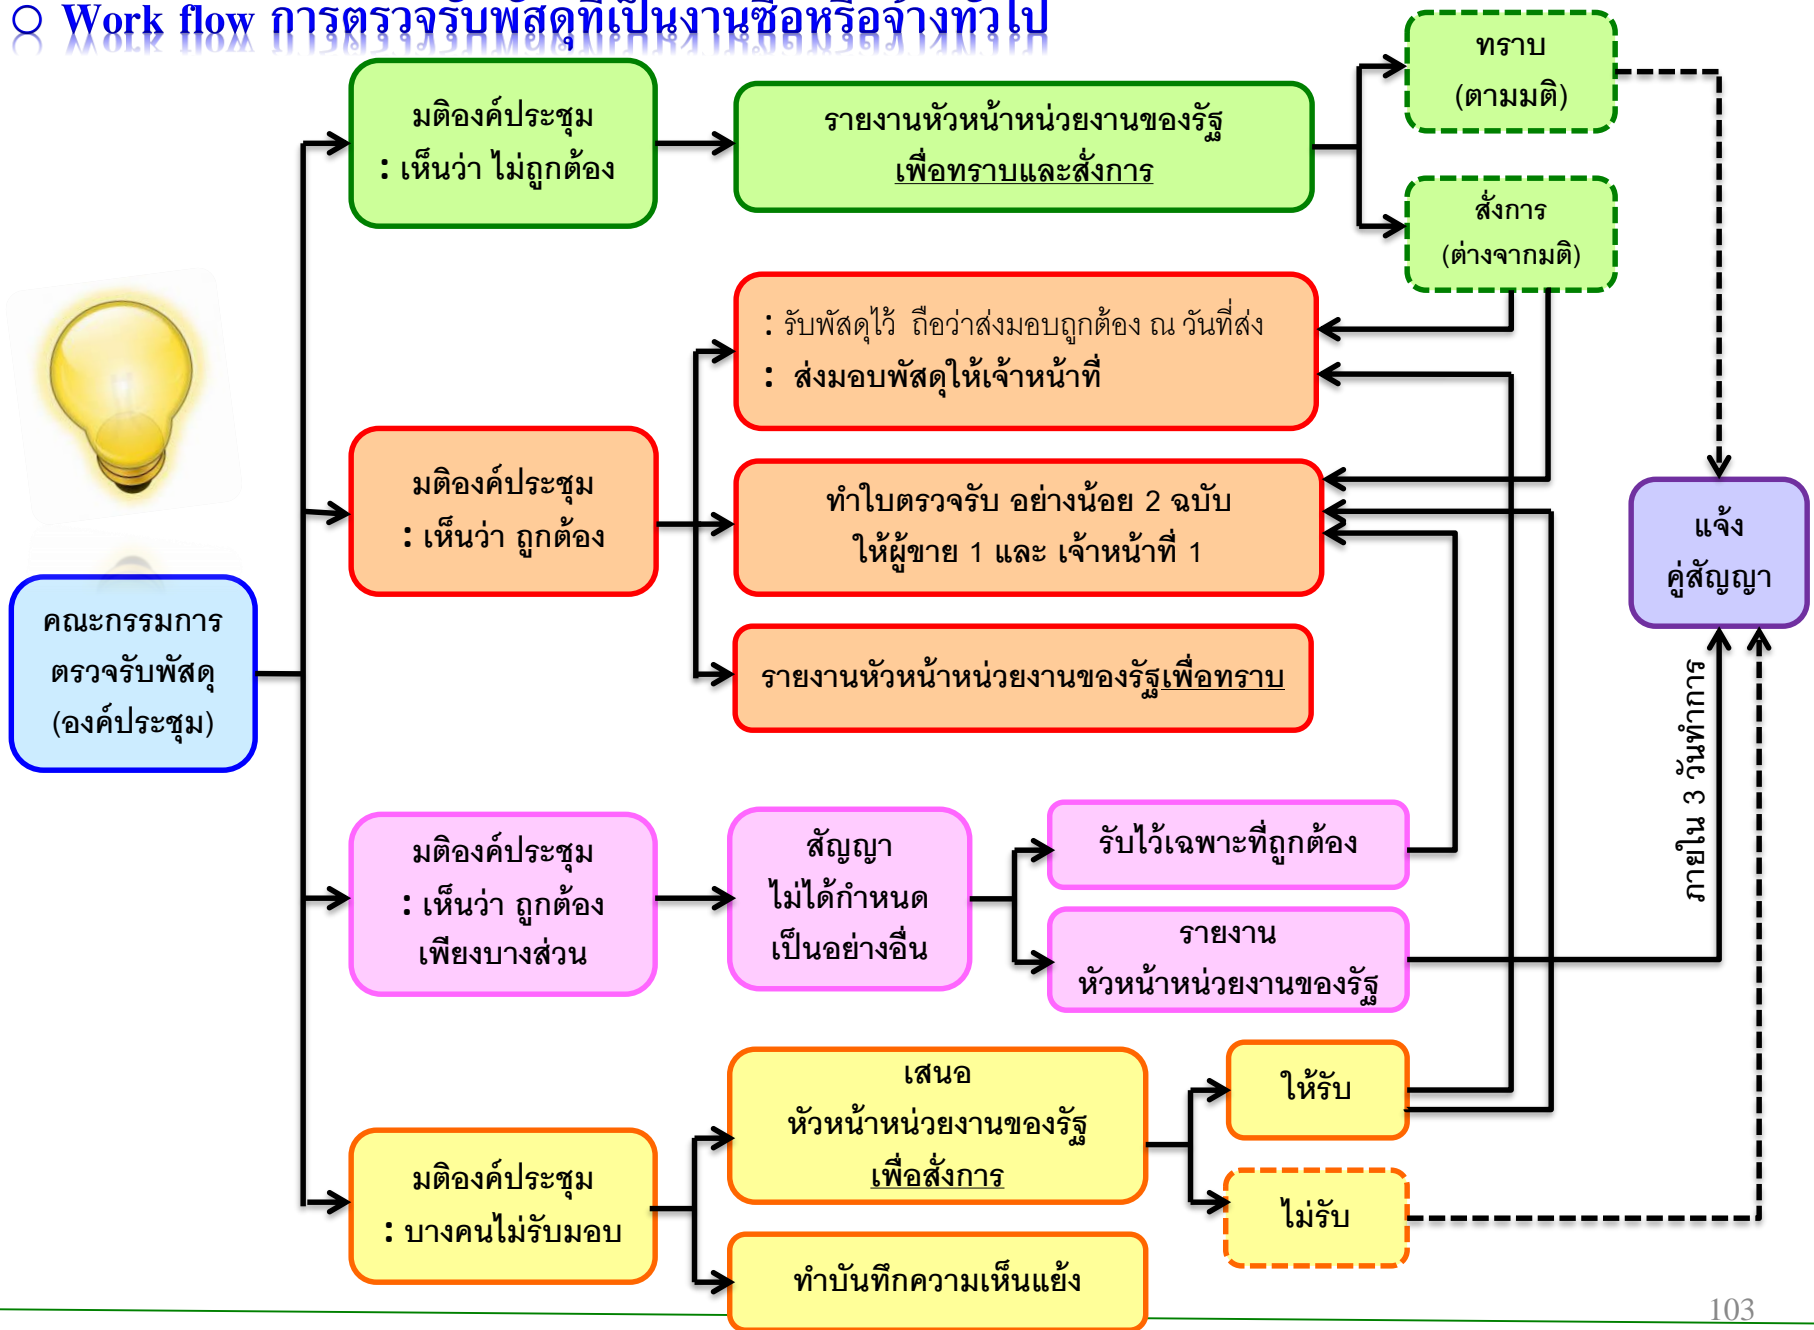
○ Work flow การตรวจรับพัสดุที่เป็นงานซื้อหรือจ้างทั่วไป

คณะกรรมการตรวจรับพัสดุ (องค์ประชุม)

มติองค์ประชุม : เห็นว่า ไม่ถูกต้อง

รายงานหัวหน้าหน่วยงานของรัฐ เพื่อทราบและสั่งการ

ทราบ (ตามมติ)

สั่งการ (ต่างจากมติ)

: รับพัสดุไว้ ถือว่าส่งมอบถูกต้อง ณ วันที่ส่ง
: ส่งมอบพัสดุให้เจ้าหน้าที่

มติองค์ประชุม : เห็นว่า ถูกต้อง

ทำใบตรวจรับ อย่างน้อย 2 ฉบับ ให้ผู้ขาย 1 และ เจ้าหน้าที่ 1

รายงานหัวหน้าหน่วยงานของรัฐเพื่อทราบ

แจ้ง คู่สัญญา

ภายใน 3 วันทำการ

มติองค์ประชุม : เห็นว่า ถูกต้อง เพียงบางส่วน

สัญญา ไม่ได้กำหนด เป็นอย่างอื่น

รับไว้เฉพาะที่ถูกต้อง

รายงาน หัวหน้าหน่วยงานของรัฐ

มติองค์ประชุม : บางคนไม่รับมอบ

เสนอ หัวหน้าหน่วยงานของรัฐ เพื่อสั่งการ

ให้รับ

ไม่รับ

ทำบันทึกความเห็นแย้ง

103